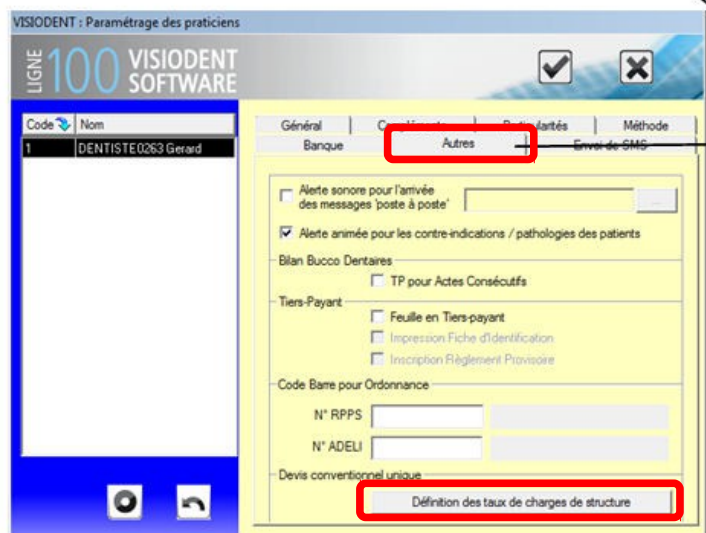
VISIODENT : Paramétrage des praticiens

LIGNE 100 VISIODENT SOFTWARE

| Code | Nom |
|---|---|
| 1 | DENTISTE0263 Gerard |

Général
C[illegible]
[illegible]arités
Méthode
Banque
Autres
Envoi de SMS

Alerte sonore pour l'arrivée des messages 'poste à poste'

...

Alerte animée pour les contre-indications / pathologies des patients

Bilan Bucco Dentaires

TP pour Actes Consécutifs

Tiers-Payant

Feuille en Tiers-payant

Impression Fiche d'Identification

Inscription Règlement Provisoire

Code Barre pour Ordonnance

N° RPPS

N° ADELI

Devis conventionnel unique

Définition des taux de charges de structure